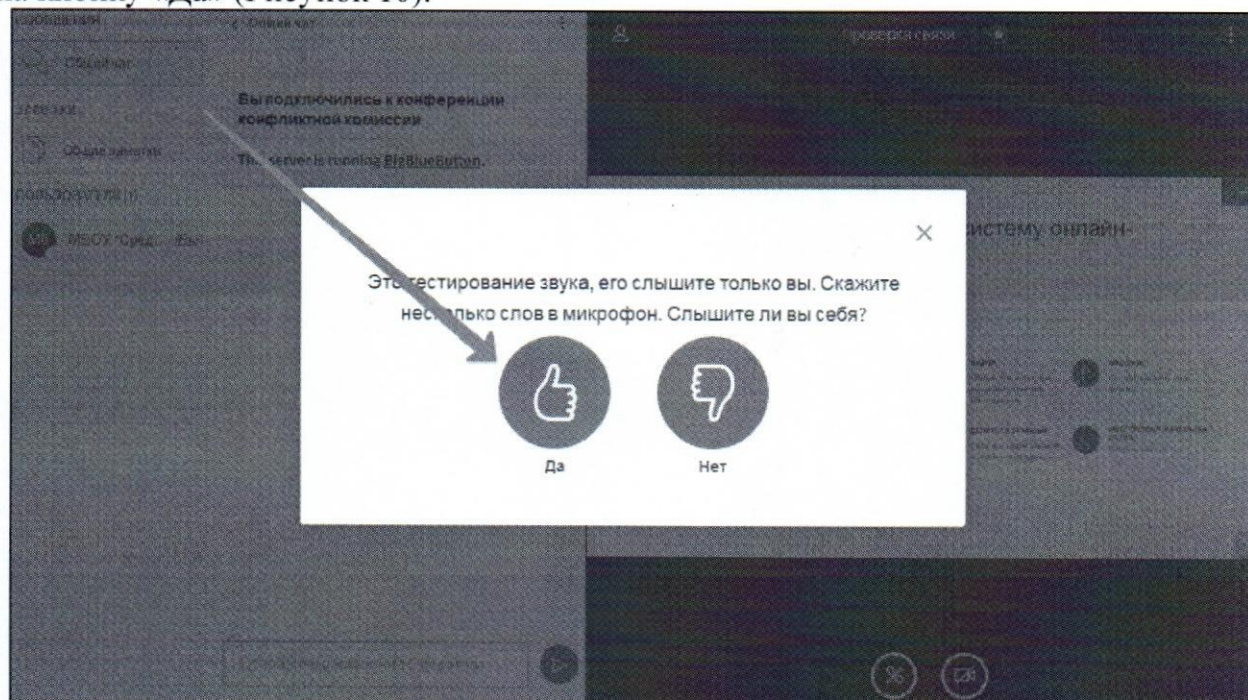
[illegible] кнопку «Да» (Рисунок 16).

Сообщения

Общий чат

Заметки

Общие заметки

Пользователи (1)

МБОУ "Сред... (Вы)

< Общий чат

Вы подключились к конференции конфликтной комиссии

This server is running BigBlueButton.

Проверка связи

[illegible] систему онлайн-

×

Это тестирование звука, его слышите только вы. Скажите несколько слов в микрофон. Слышите ли вы себя?

Да

Нет

Отправить сообщение в Общий чат